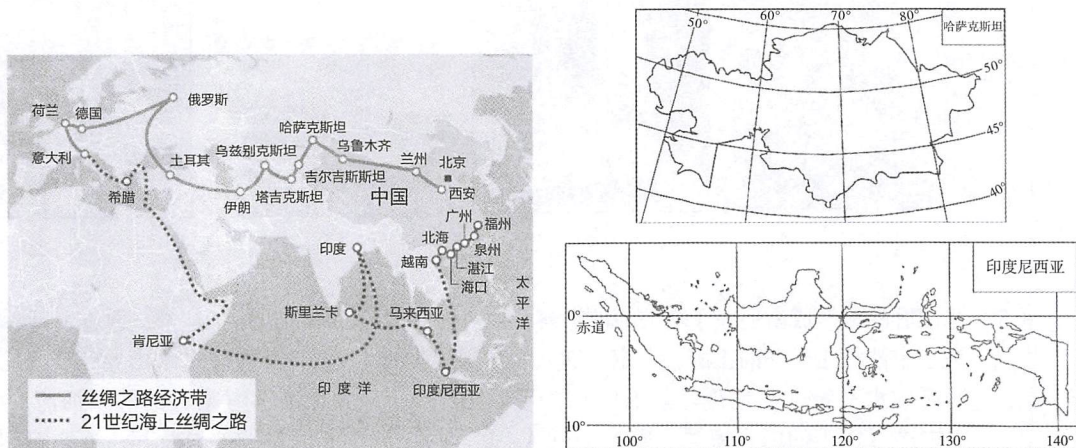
荷兰
德国
俄罗斯
意大利
土耳其
乌兹别克斯坦
哈萨克斯坦
乌鲁木齐
兰州
北京
吉尔吉斯斯坦
西安
希腊
伊朗
塔吉克斯坦
中国
广州
福州
北海
泉州
印度
越南
湛江
海口
太平洋
斯里兰卡
马来西亚
肯尼亚
印度洋
印度尼西亚
丝绸之路经济带
21世纪海上丝绸之路

50°
60°
70°
80°
哈萨克斯坦
50°
45°
40°

印度尼西亚
0°
赤道
10°
100°
110°
120°
130°
140°